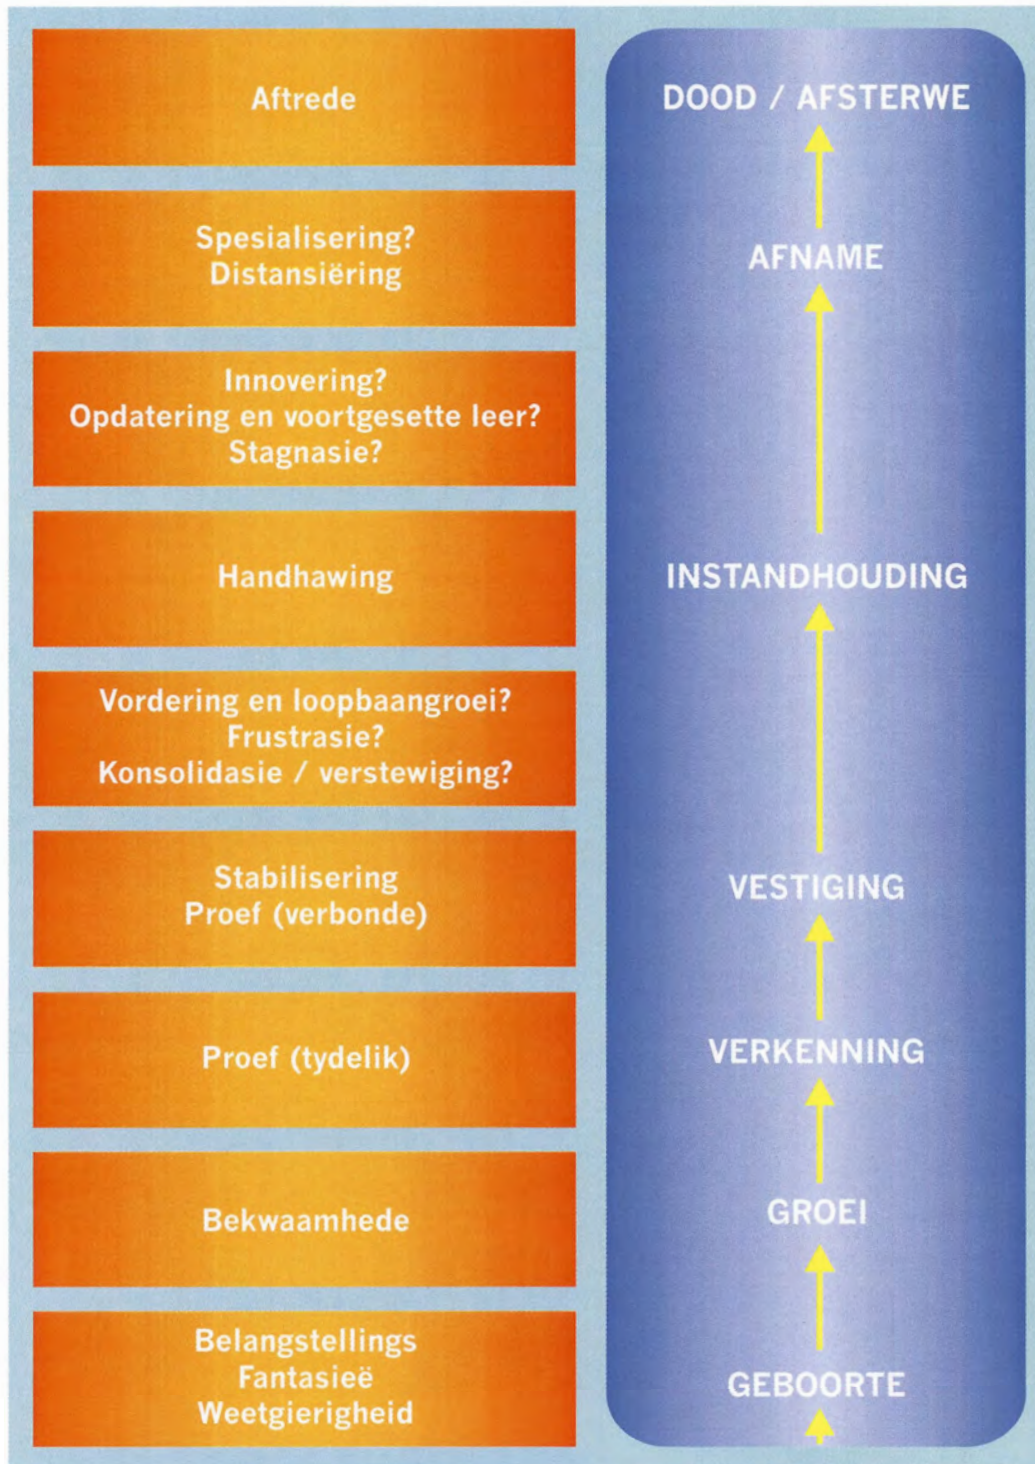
Aftrede

Spesialisering?
Distansiëring

Innovering?
Opdatering en voortgesette leer?
Stagnasie?

Handhawing

Vordering en loopbaangroei?
Frustrasie?
Konsolidasie / verstewiging?

Stabilisering
Proef (verbonde)

Proef (tydelik)

Bekwaamhede

Belangstellings
Fantasieë
Weetgierigheid

DOOD / AFSTERWE

AFNAME

INSTANDHOUDING

VESTIGING

VERKENNING

GROEI

GEBOORTE